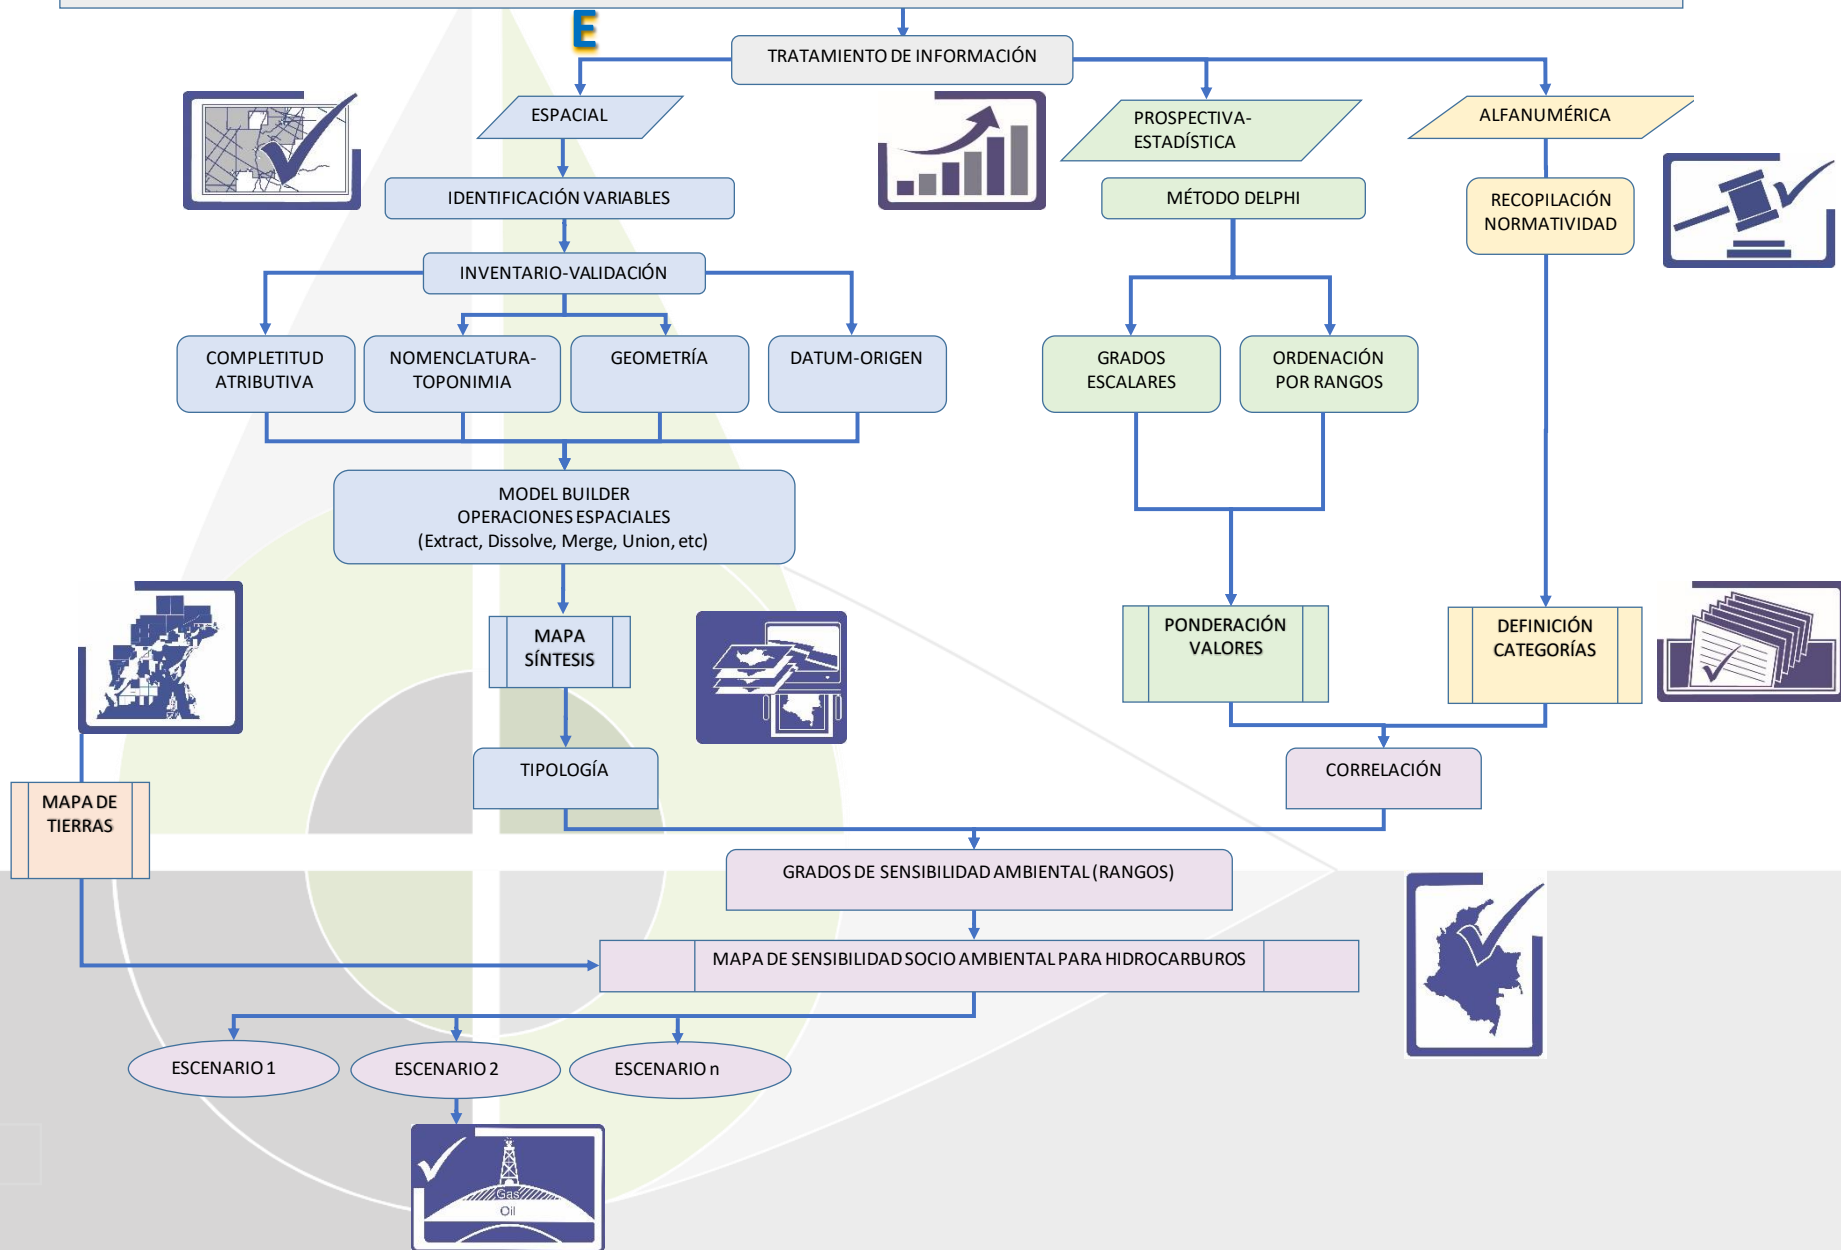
E

TRATAMIENTO DE INFORMACIÓN

ESPACIAL

PROSPECTIVA-ESTADÍSTICA

ALFANUMÉRICA

IDENTIFICACIÓN VARIABLES

MÉTODO DELPHI

RECOPILACIÓN NORMATIVIDAD

INVENTARIO-VALIDACIÓN

COMPLETITUD ATRIBUTIVA

NOMENCLATURA-TOPONIMIA

GEOMETRÍA

DATUM-ORIGEN

GRADOS ESCALARES

ORDENACIÓN POR RANGOS

MODEL BUILDER
OPERACIONES ESPACIALES
(Extract, Dissolve, Merge, Union, etc)

MAPA SÍNTESIS

PONDERACIÓN VALORES

DEFINICIÓN CATEGORÍAS

MAPA DE TIERRAS

TIPOLOGÍA

CORRELACIÓN

GRADOS DE SENSIBILIDAD AMBIENTAL (RANGOS)

MAPA DE SENSIBILIDAD SOCIO AMBIENTAL PARA HIDROCARBUROS

ESCENARIO 1

ESCENARIO 2

ESCENARIO n

Gas
Oil